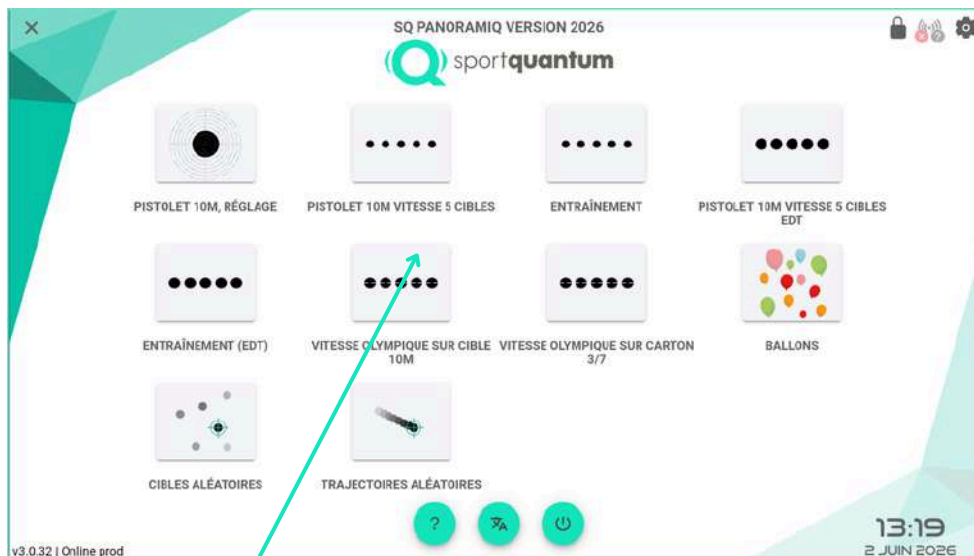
SQ PANORAMIQ VERSION 2026

sportquantum

PISTOLET 10M, RÉGLAGE

PISTOLET 10M VITESSE 5 CIBLES

ENTRAÎNEMENT

PISTOLET 10M VITESSE 5 CIBLES EDT

ENTRAÎNEMENT (EDT)

VITESSE OLYMPIQUE SUR CIBLE 10M

VITESSE OLYMPIQUE SUR CARTON 3/7

BALLONS

CIBLES ALÉATOIRES

TRAJECTOIRES ALÉATOIRES

?

v3.0.32 | Online prod

13:19
2 JUIN 2026